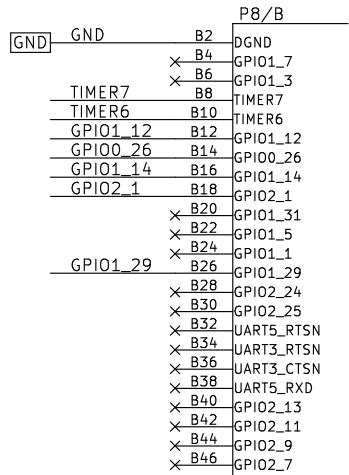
P8/B

GND GND B2 DGND
B4 GPIO1_7
B6 GPIO1_3
TIMER7 B8 TIMER7
TIMER6 B10 TIMER6
GPIO1_12 B12 GPIO1_12
GPIO0_26 B14 GPIO0_26
GPIO1_14 B16 GPIO1_14
GPIO2_1 B18 GPIO2_1
B20 GPIO1_31
B22 GPIO1_5
B24 GPIO1_1
GPIO1_29 B26 GPIO1_29
B28 GPIO2_24
B30 GPIO2_25
B32 UART5_RTSN
B34 UART3_RTSN
B36 UART3_CTSN
B38 UART5_RXD
B40 GPIO2_13
B42 GPIO2_11
B44 GPIO2_9
B46 GPIO2_7